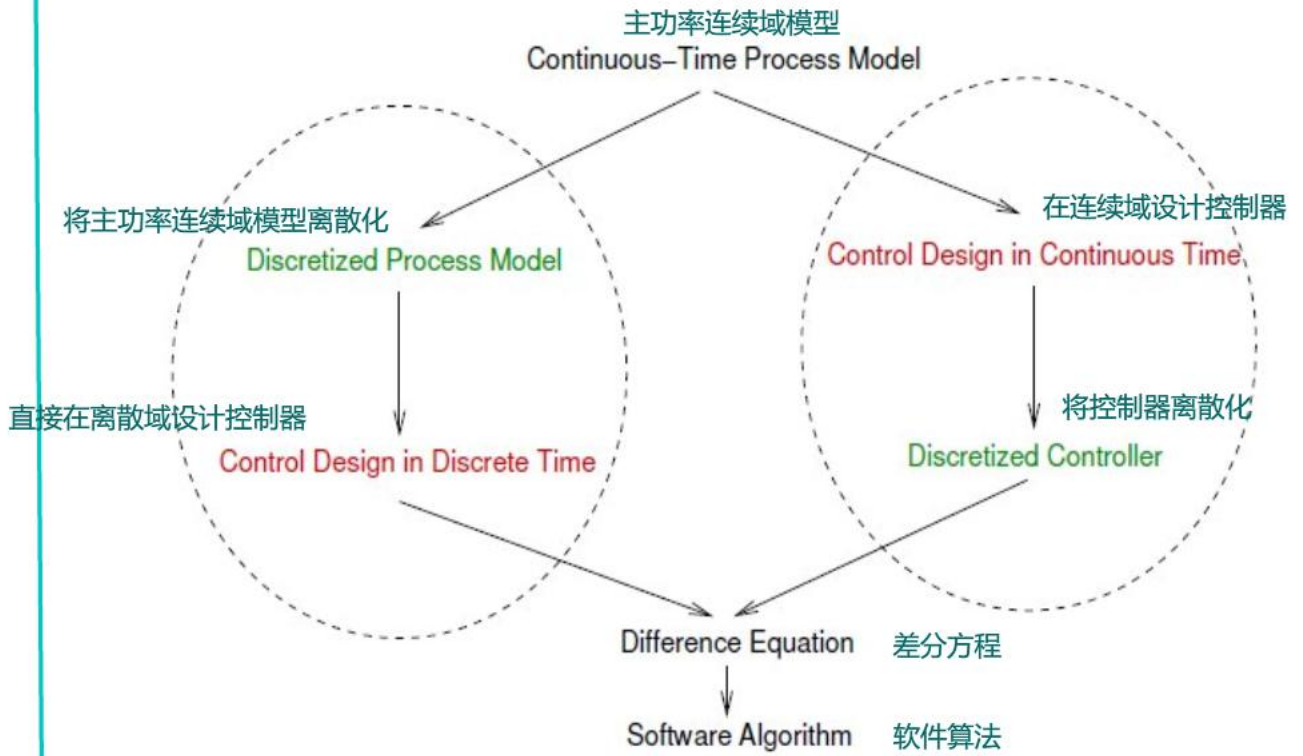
主功率连续域模型
Continuous–Time Process Model

将主功率连续域模型离散化
Discretized Process Model

在连续域设计控制器
Control Design in Continuous Time

直接在离散域设计控制器
Control Design in Discrete Time

将控制器离散化
Discretized Controller

Difference Equation 差分方程

Software Algorithm 软件算法